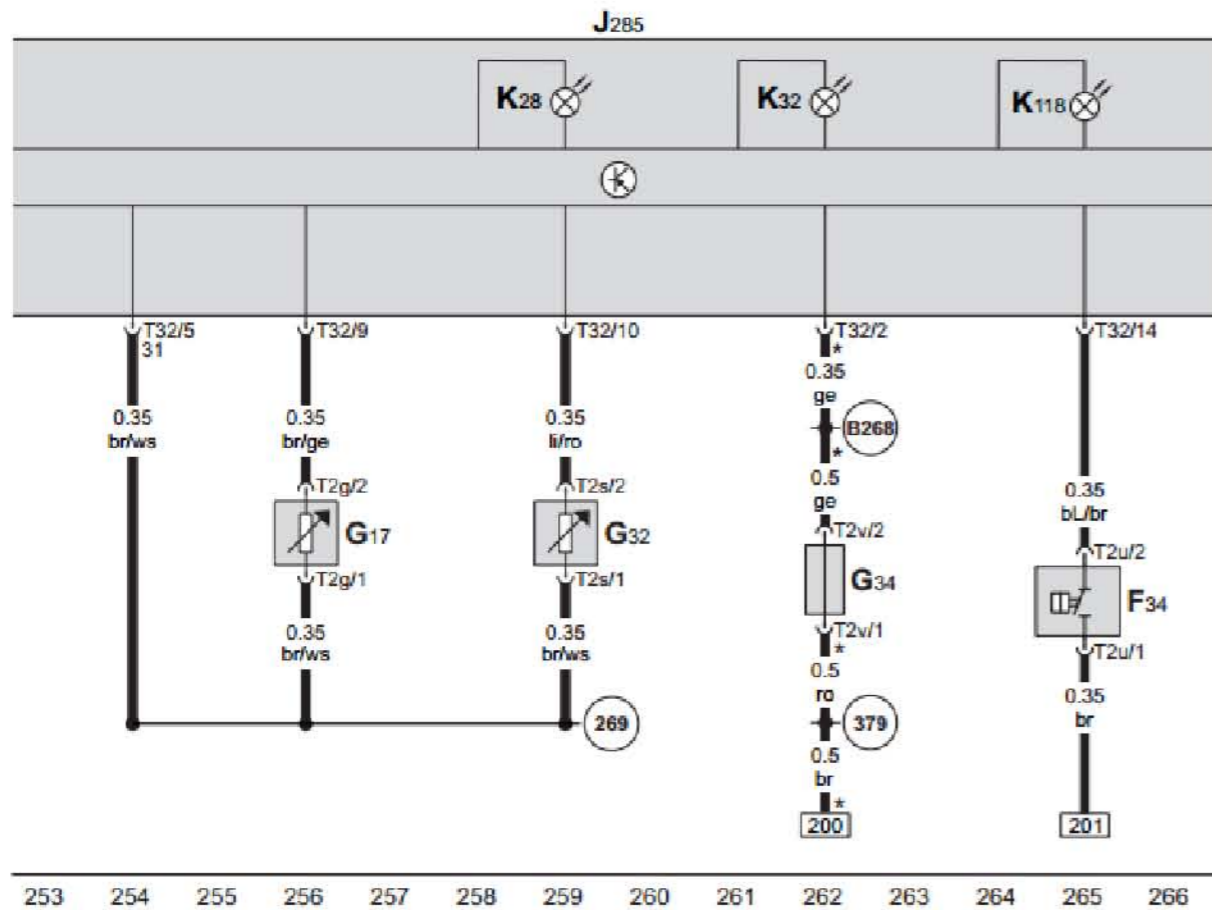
$J_{285}$

$K_{28}$ $K_{32}$ $K_{118}$

T32/5
31
0.35
br/ws

T32/9
0.35
br/ge
T2g/2
$G_{17}$
T2g/1
0.35
br/ws

T32/10
0.35
li/ro
T2s/2
$G_{32}$
T2s/1
0.35
br/ws

269

T32/2
*
0.35
ge
B268
*
0.5
ge
T2v/2
$G_{34}$
T2v/1
*
0.5
ro
379
0.5
br
*
200

T32/14
0.35
bL/br
T2u/2
$F_{34}$
T2u/1
0.35
br
201

253 254 255 256 257 258 259 260 261 262 263 264 265 266